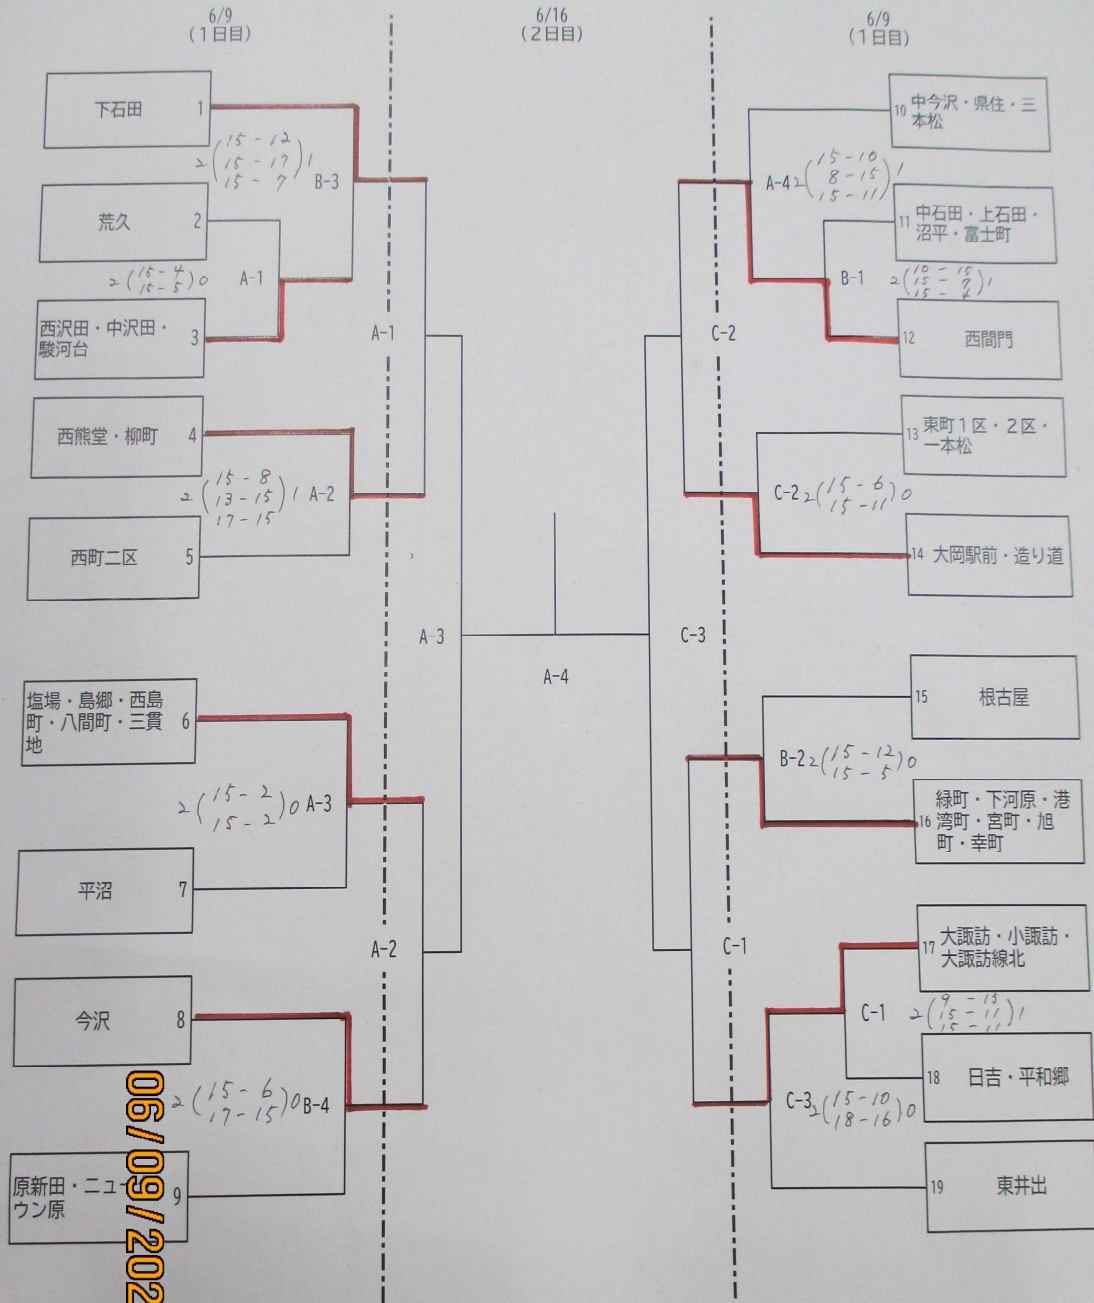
6/9
（1日目）

6/16
（2日目）

6/9
（1日目）

下石田 1

2 $\left(\begin{matrix}15-12\\15-17\\15-7\end{matrix}\right)$ 1 B-3

荒久 2

2 $\left(\begin{matrix}15-4\\15-5\end{matrix}\right)$ 0 A-1

西沢田・中沢田・駿河台 3

A-1

西熊堂・柳町 4

2 $\left(\begin{matrix}15-8\\13-15\\17-15\end{matrix}\right)$ 1 A-2

西町二区 5

A-3

A-4

塩場・島郷・西島町・八間町・三貫地 6

2 $\left(\begin{matrix}15-2\\15-2\end{matrix}\right)$ 0 A-3

平沼 7

A-2

今沢 8

2 $\left(\begin{matrix}15-6\\17-15\end{matrix}\right)$ 0 B-4

原新田・ニュウン原 9

06/09/202

10 中今沢・県住・三本松

A-4 2 $\left(\begin{matrix}15-10\\8-15\\15-11\end{matrix}\right)$ 1

11 中石田・上石田・沼平・富士町

B-1 2 $\left(\begin{matrix}10-15\\15-7\\15-4\end{matrix}\right)$ 1

12 西間門

C-2

13 東町1区・2区・一本松

C-2 2 $\left(\begin{matrix}15-6\\15-11\end{matrix}\right)$ 0

14 大岡駅前・造り道

C-3

15 根古屋

B-2 2 $\left(\begin{matrix}15-12\\15-5\end{matrix}\right)$ 0

16 緑町・下河原・港湾町・宮町・旭町・幸町

C-1

17 大諏訪・小諏訪・大諏訪線北

C-1 2 $\left(\begin{matrix}9-15\\15-11\\15-11\end{matrix}\right)$ 1

18 日吉・平和郷

C-3 2 $\left(\begin{matrix}15-10\\18-16\end{matrix}\right)$ 0

19 東井出